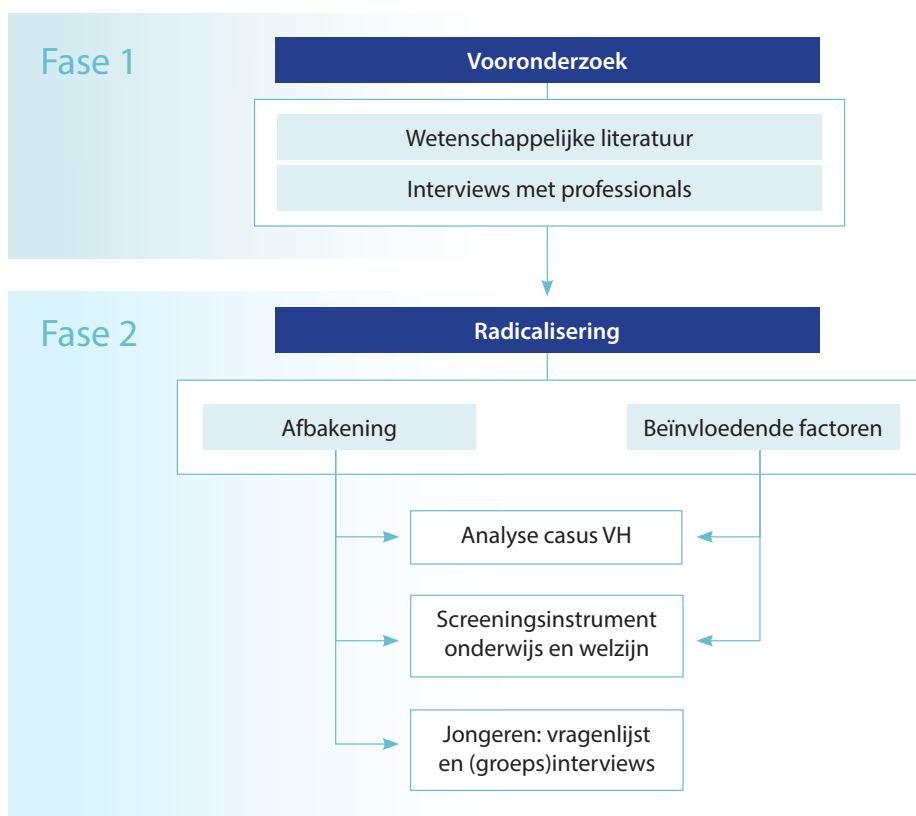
Fase 1

Vooronderzoek

Wetenschappelijke literatuur

Interviews met professionals

Fase 2

Radicalisering

Afbakening

Beïnvloedende factoren

Analyse casus VH

Screeningsinstrument onderwijs en welzijn

Jongeren: vragenlijst en (groeps)interviews